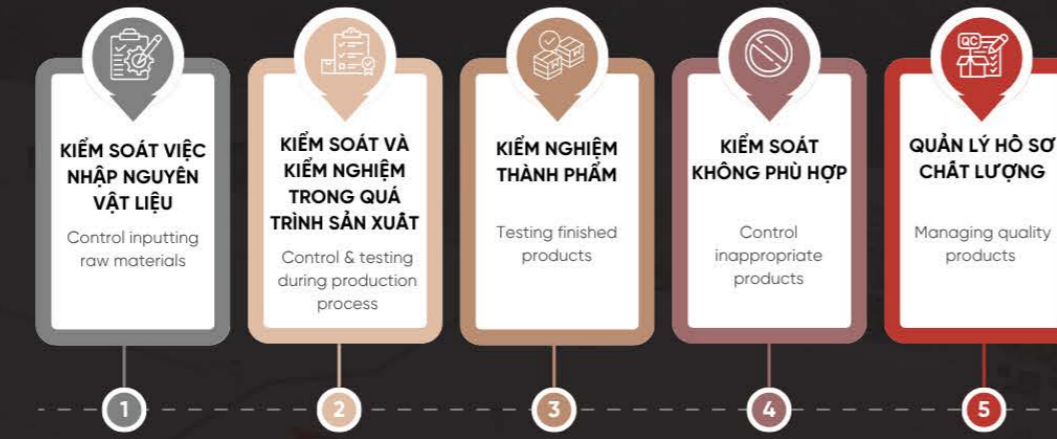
KIỂM SOÁT VIỆC NHẬP NGUYÊN VẬT LIỆU

Control inputting raw materials

KIỂM SOÁT VÀ KIỂM NGHIỆM TRONG QUÁ TRÌNH SẢN XUẤT

Control & testing during production process

KIỂM NGHIỆM THÀNH PHẨM

Testing finished products

KIỂM SOÁT KHÔNG PHÙ HỢP

Control inappropriate products

QUẢN LÝ HỒ SƠ CHẤT LƯỢNG

Managing quality products

QC

1

2

3

4

5